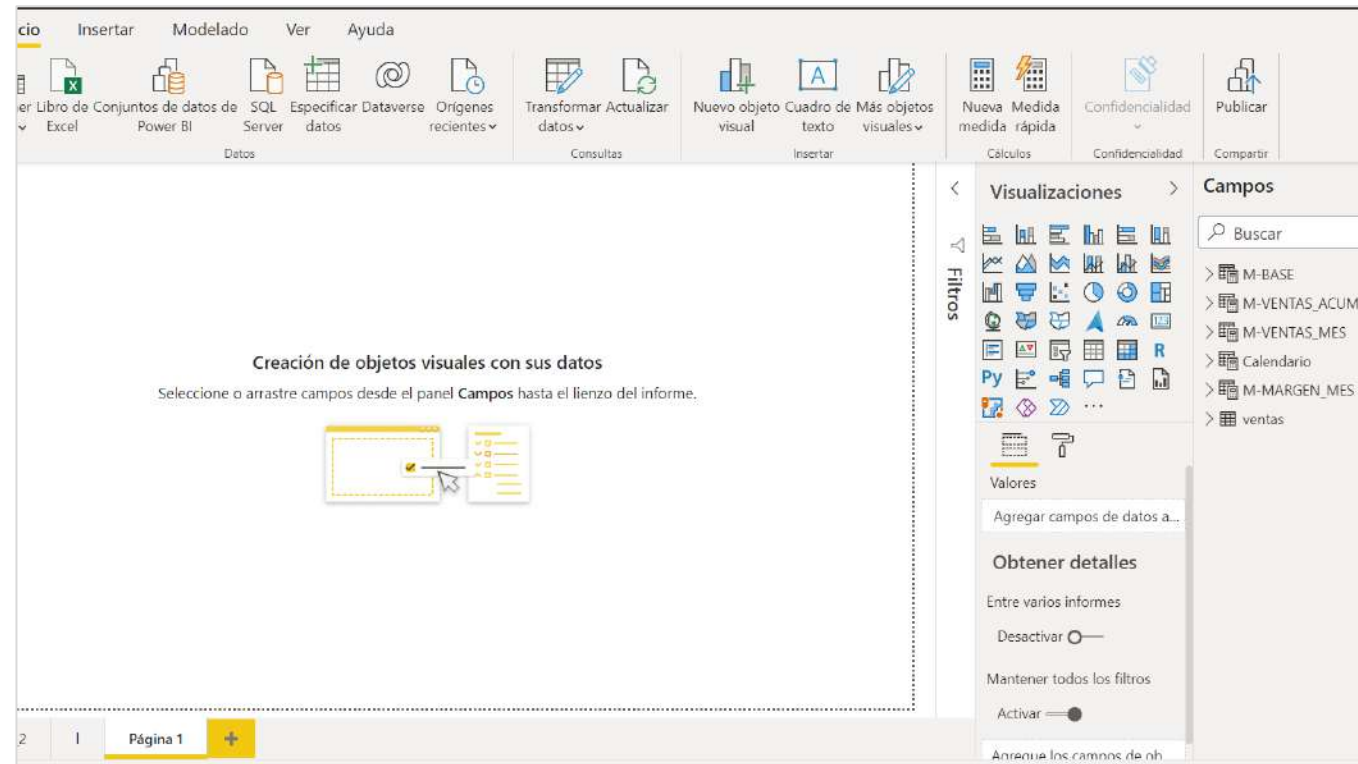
cio Insertar Modelado Ver Ayuda

er Libro de Excel
Conjuntos de datos de Power BI
SQL Server
Especificar datos
Dataverse
Orígenes recientes
Datos
Transformar datos
Actualizar
Consultas
Nuevo objeto visual
Cuadro de texto
Más objetos visuales
Insertar
Nueva medida
Medida rápida
Cálculos
Confidencialidad
Confidencialidad
Publicar
Compartir

Creación de objetos visuales con sus datos
Seleccione o arrastre campos desde el panel **Campos** hasta el lienzo del informe.

Filtros

Visualizaciones
R
Py
...
Valores
Agregar campos de datos a...
Obtener detalles
Entre varios informes
Desactivar
Mantener todos los filtros
Activar
Agregue los campos de ob...

Campos
Buscar
M-BASE
M-VENTAS_ACUM
M-VENTAS_MES
Calendario
M-MARGEN_MES
ventas

2 | Página 1 +